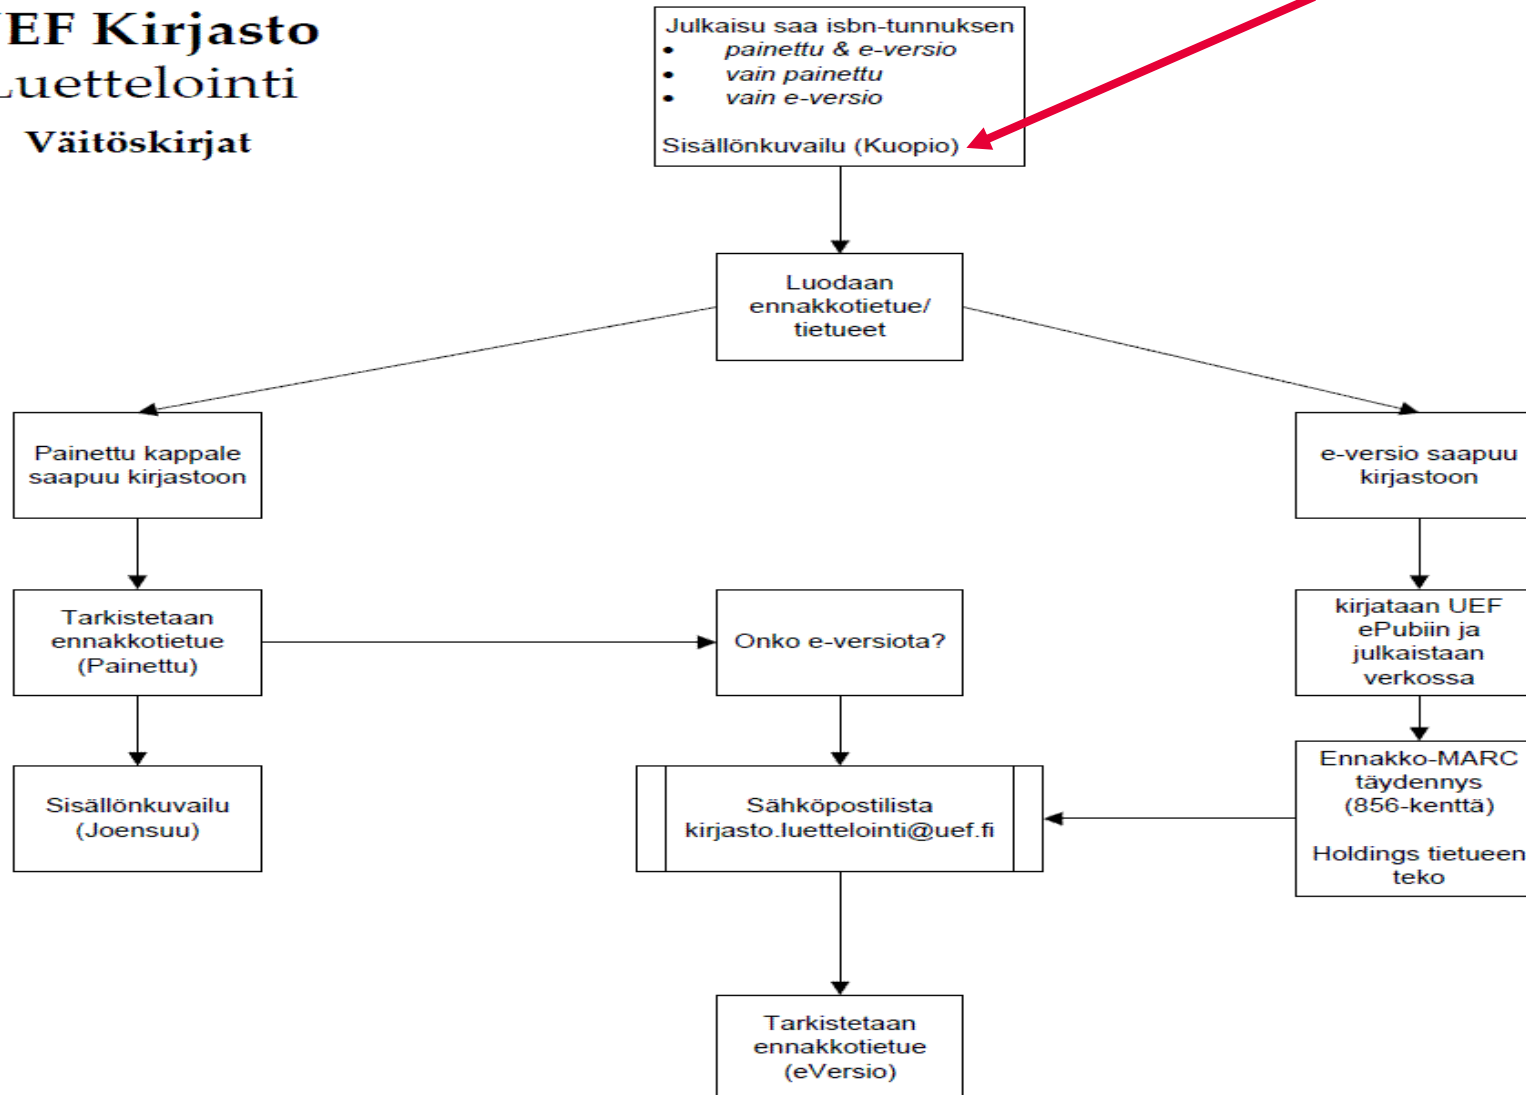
EF Kirjasto
Luettelointi
Väitöskirjat

Julkaisu saa isbn-tunnuksen
• painettu & e-versio
• vain painettu
• vain e-versio

Sisällönkuvailu (Kuopio)

Luodaan ennakkotietue/ tietueet

Painettu kappale saapuu kirjastoon

e-versio saapuu kirjastoon

Tarkistetaan ennakkotietue (Painettu)

Onko e-versiota?

kirjataan UEF ePubiin ja julkaistaan verkossa

Sisällönkuvailu (Joensuu)

Sähköpostilista kirjasto.luettelointi@uef.fi

Ennakko-MARC täydennys (856-kenttä)

Holdings tietueen teko

Tarkistetaan ennakkotietue (eVersio)